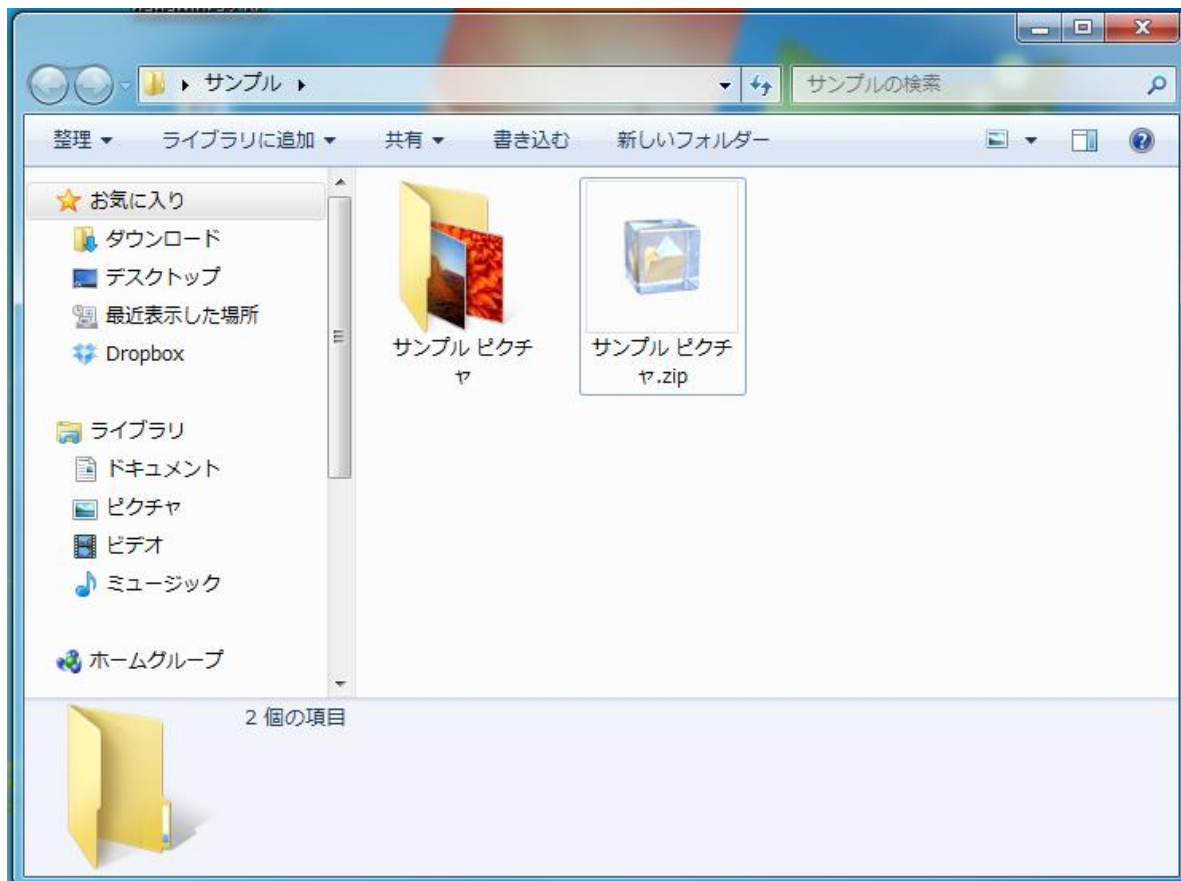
サンプル

サンプルの検索

整理 ▾ ライブラリに追加 ▾ 共有 ▾ 書き込む 新しいフォルダー

お気に入り
ダウンロード
デスクトップ
最近表示した場所
Dropbox

ライブラリ
ドキュメント
ピクチャ
ビデオ
ミュージック

ホームグループ

サンプル ピクチャ

サンプル ピクチャ.zip

2 個の項目